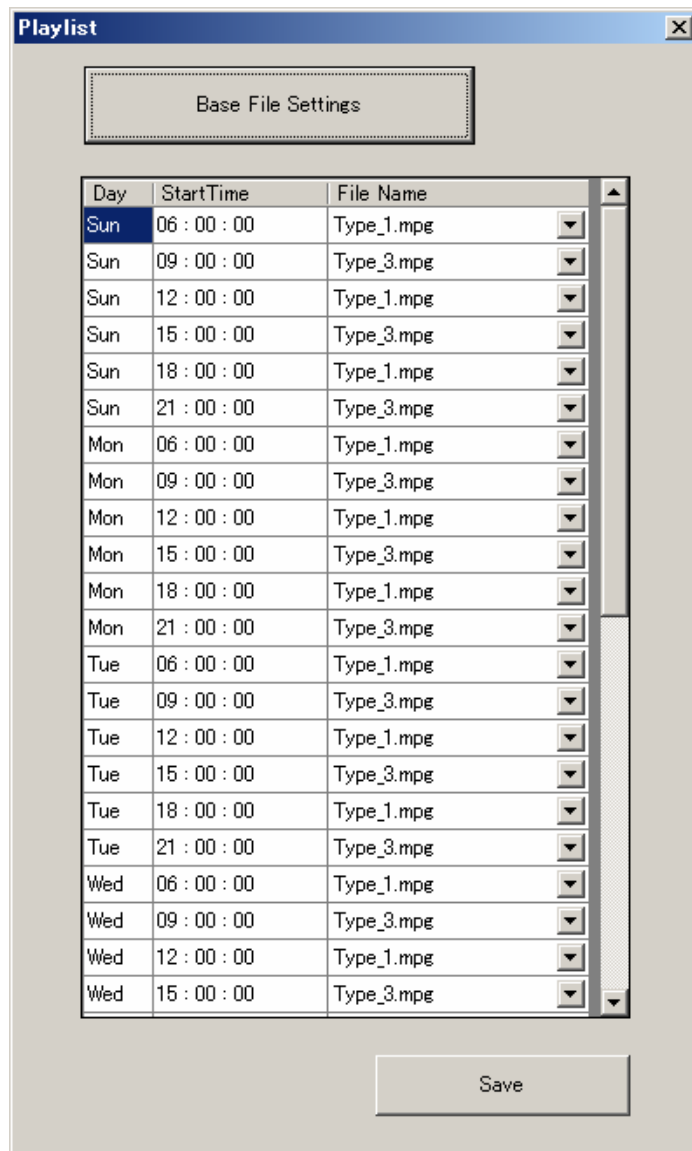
Playlist

Base File Settings

| Day | StartTime | File Name |
|---|---|---|
| Sun | 06 : 00 : 00 | Type_1.mpg |
| Sun | 09 : 00 : 00 | Type_3.mpg |
| Sun | 12 : 00 : 00 | Type_1.mpg |
| Sun | 15 : 00 : 00 | Type_3.mpg |
| Sun | 18 : 00 : 00 | Type_1.mpg |
| Sun | 21 : 00 : 00 | Type_3.mpg |
| Mon | 06 : 00 : 00 | Type_1.mpg |
| Mon | 09 : 00 : 00 | Type_3.mpg |
| Mon | 12 : 00 : 00 | Type_1.mpg |
| Mon | 15 : 00 : 00 | Type_3.mpg |
| Mon | 18 : 00 : 00 | Type_1.mpg |
| Mon | 21 : 00 : 00 | Type_3.mpg |
| Tue | 06 : 00 : 00 | Type_1.mpg |
| Tue | 09 : 00 : 00 | Type_3.mpg |
| Tue | 12 : 00 : 00 | Type_1.mpg |
| Tue | 15 : 00 : 00 | Type_3.mpg |
| Tue | 18 : 00 : 00 | Type_1.mpg |
| Tue | 21 : 00 : 00 | Type_3.mpg |
| Wed | 06 : 00 : 00 | Type_1.mpg |
| Wed | 09 : 00 : 00 | Type_3.mpg |
| Wed | 12 : 00 : 00 | Type_1.mpg |
| Wed | 15 : 00 : 00 | Type_3.mpg |

Save